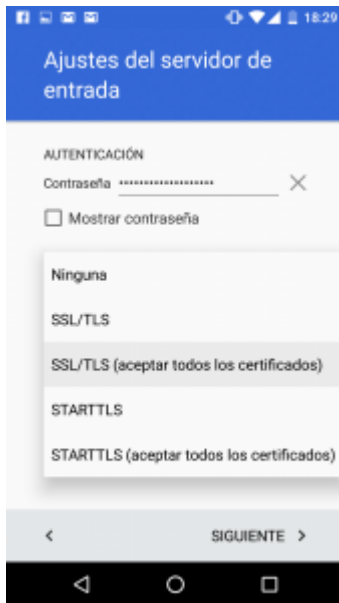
18:29

Ajustes del servidor de entrada

AUTENTICACIÓN

Contraseña ••••••••••••••••••

Mostrar contraseña

Ninguna

SSL/TLS

SSL/TLS (aceptar todos los certificados)

STARTTLS

STARTTLS (aceptar todos los certificados)

<

SIGUIENTE >